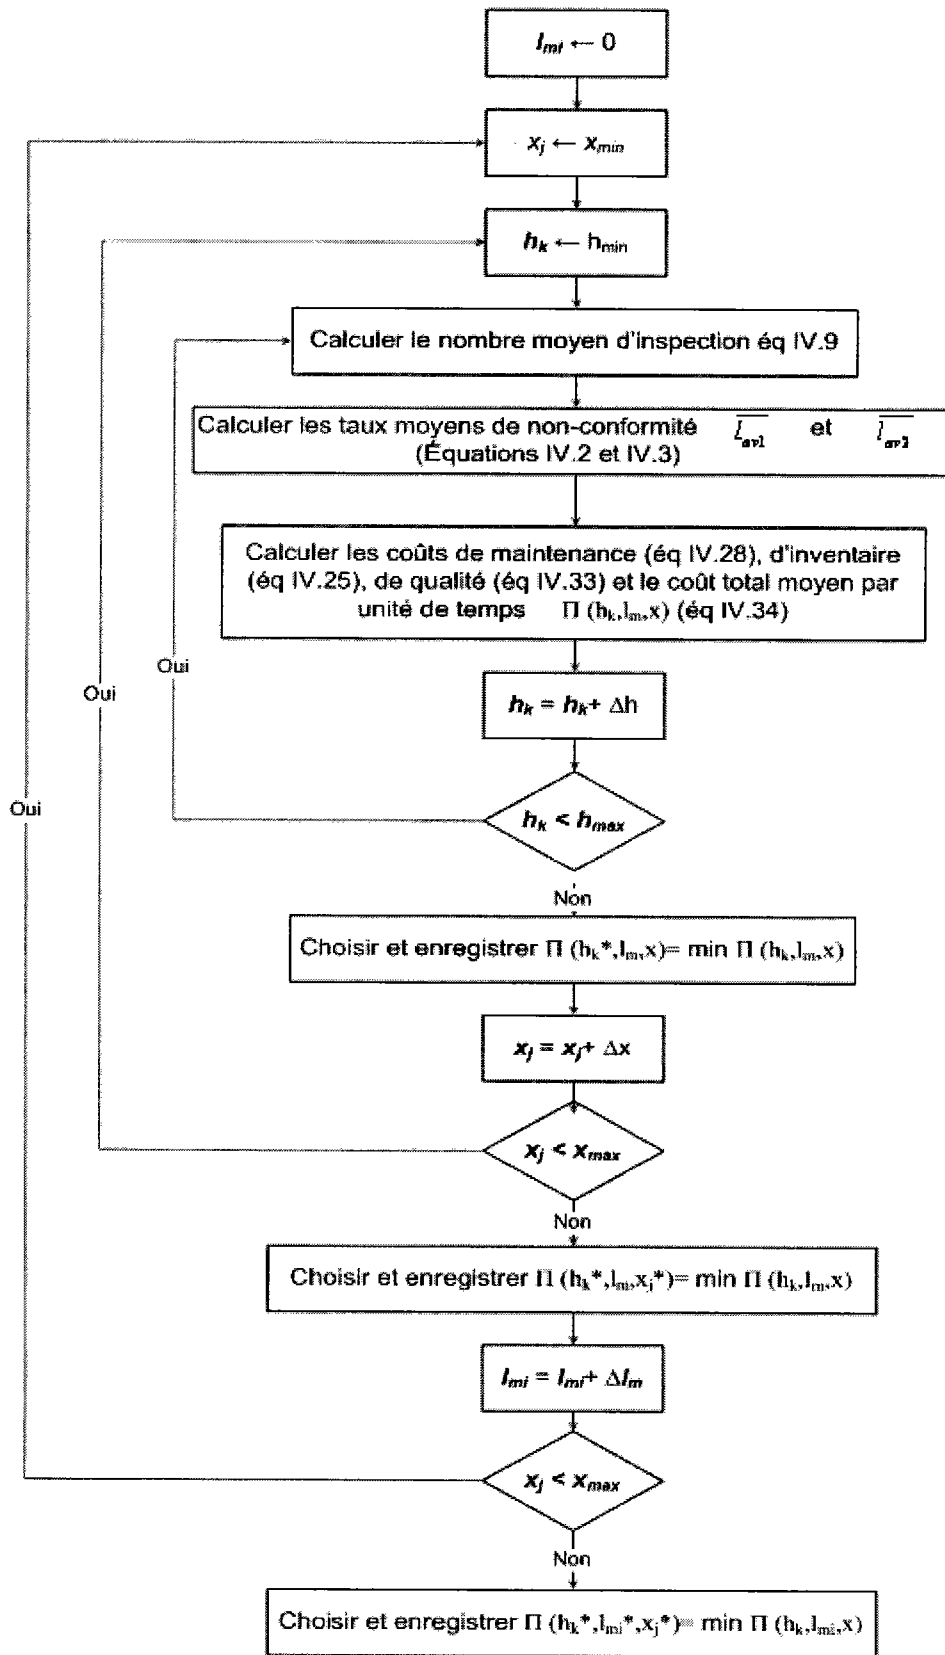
$l_{mi} \leftarrow 0$

$x_j \leftarrow x_{min}$

$h_k \leftarrow h_{min}$

Calculer le nombre moyen d'inspection éq IV.9

Calculer les taux moyens de non-conformité $\overline{I_{av1}}$ et $\overline{I_{av2}}$ (Équations IV.2 et IV.3)

Calculer les coûts de maintenance (éq IV.28), d'inventaire (éq IV.25), de qualité (éq IV.33) et le coût total moyen par unité de temps $\Pi$ ($h_k$,$l_m$,x) (éq IV.34)

Oui

Oui

Oui

$h_k = h_k + \Delta h$

$h_k < h_{max}$

Non

Choisir et enregistrer $\Pi$ ($h_k$*,$l_m$,x)= min $\Pi$ ($h_k$,$l_m$,x)

$x_j = x_j + \Delta x$

$x_j < x_{max}$

Non

Choisir et enregistrer $\Pi$ ($h_k$*,$l_m$,$x_j$*)= min $\Pi$ ($h_k$,$l_m$,x)

$l_{mi} = l_{mi} + \Delta l_m$

$x_j < x_{max}$

Non

Choisir et enregistrer $\Pi$ ($h_k$*,$l_{mi}$*,$x_j$*)= min $\Pi$ ($h_k$,$l_{mi}$,x)